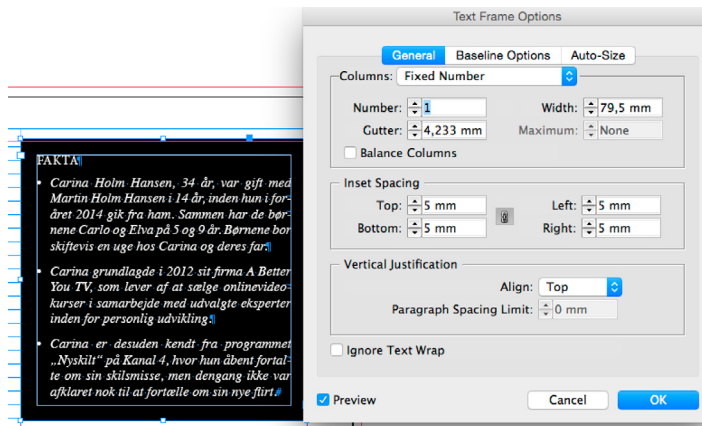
FAKTA

• Carina Holm Hansen, 34 år, var gift med Martin Holm Hansen i 14 år, inden hun i foråret 2014 gik fra ham. Sammen har de børnene Carlo og Elva på 5 og 9 år. Børnene bor skiftevis en uge hos Carina og deres far.

• Carina grundlagde i 2012 sit firma A Better You TV, som lever af at sælge onlinevideokurser i samarbejde med udvalgte eksperter inden for personlig udvikling.

• Carina er desuden kendt fra programmet „Nyskilt" på Kanal 4, hvor hun åbent fortalte om sin skilsmisse, men dengang ikke var afklaret nok til at fortælle om sin nye flirt.

Text Frame Options

General | Baseline Options | Auto-Size

Columns: Fixed Number

Number: 1
Width: 79,5 mm
Gutter: 4,233 mm
Maximum: None

Balance Columns

Inset Spacing

Top: 5 mm
Left: 5 mm
Bottom: 5 mm
Right: 5 mm

Vertical Justification

Align: Top

Paragraph Spacing Limit: 0 mm

Ignore Text Wrap

Preview

Cancel

OK